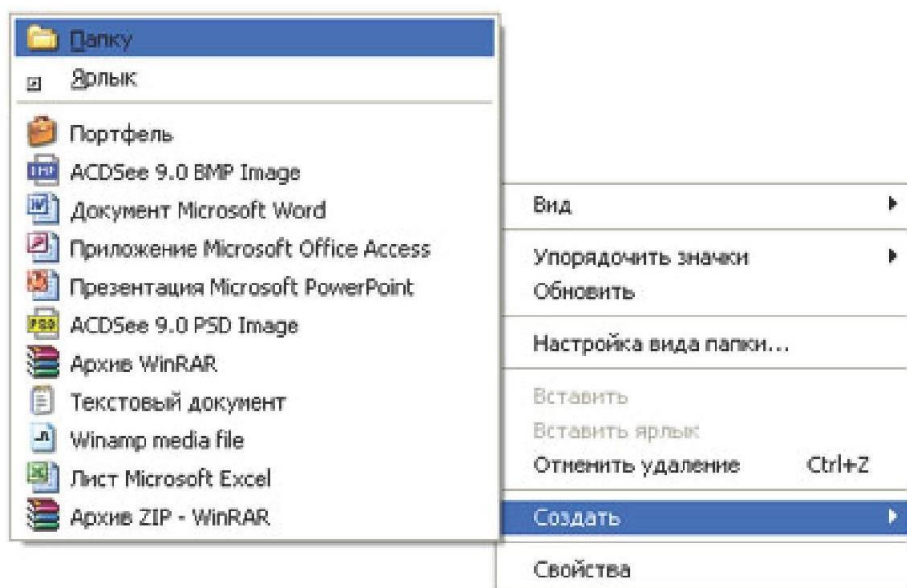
Папку
Ярлык
Портфель
ACDSee 9.0 BMP Image
Документ Microsoft Word
Приложение Microsoft Office Access
Презентация Microsoft PowerPoint
ACDSee 9.0 PSD Image
Архив WinRAR
Текстовый документ
Winamp media file
Лист Microsoft Excel
Архив ZIP - WinRAR

Вид
Упорядочить значки
Обновить
Настройка вида папки...
Вставить
Вставить ярлык
Отменить удаление Ctrl+Z
Создать
Свойства